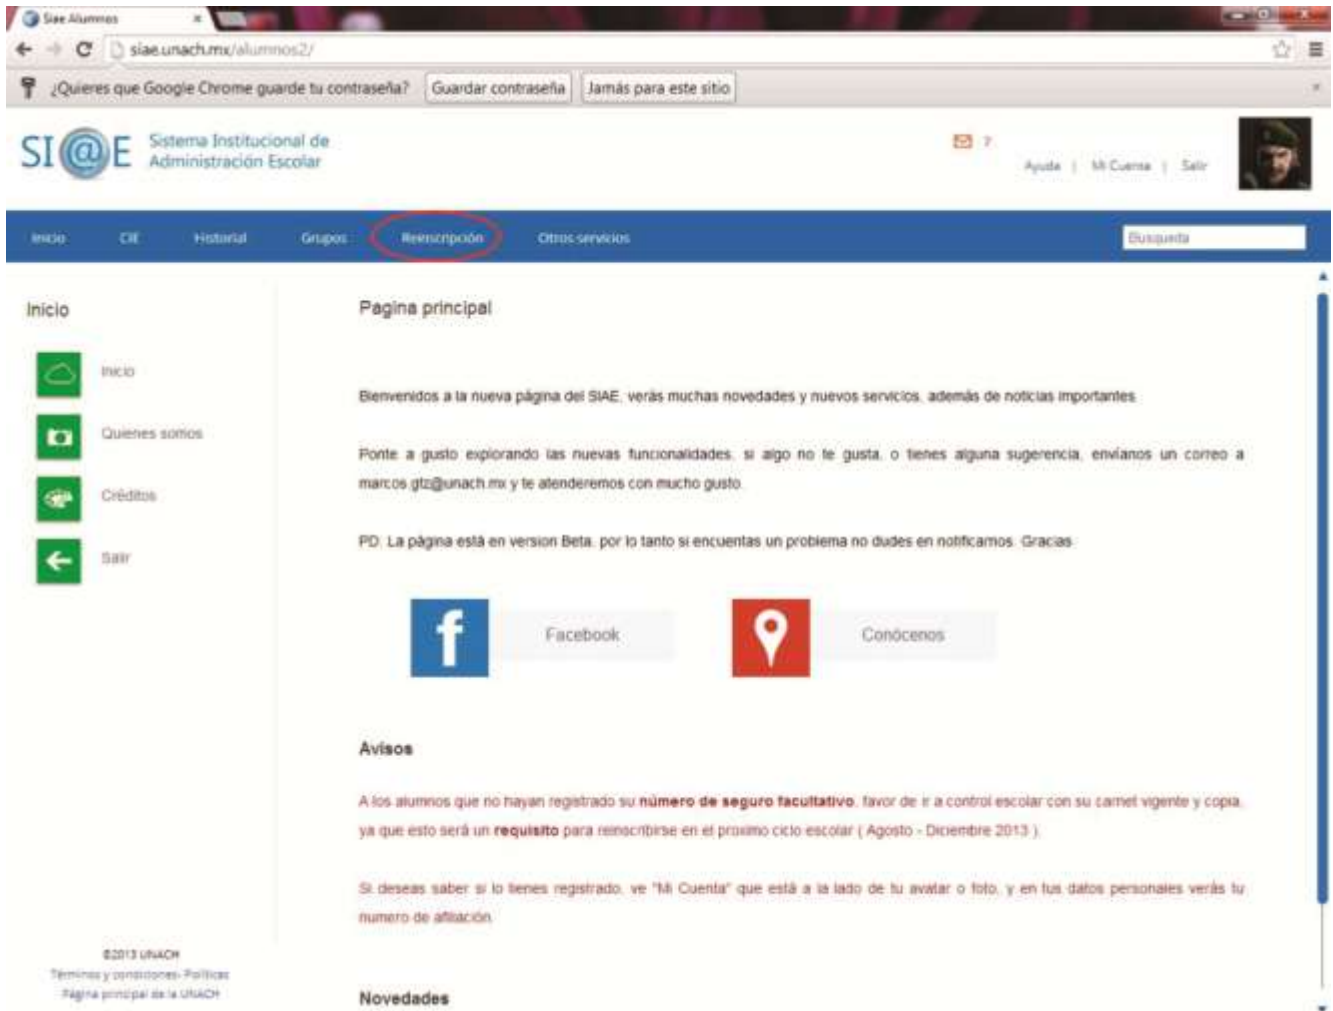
Siae Alumnos ×

siae.unach.mx/alumnos2/

¿Quieres que Google Chrome guarde tu contraseña? Guardar contraseña Jamás para este sitio

SI@E Sistema Institucional de Administración Escolar

7

Ayuda | Mi Cuenta | Salir

Inicio CIE Historial Grupos Reinscripción Otros servicios Busqueda

Inicio

Inicio

Quienes somos

Créditos

Salir

Pagina principal

Bienvenidos a la nueva página del SIAE, verás muchas novedades y nuevos servicios, además de noticias importantes.

Ponte a gusto explorando las nuevas funcionalidades, si algo no te gusta, o tienes alguna sugerencia, envíanos un correo a marcos.gtz@unach.mx y te atenderemos con mucho gusto.

PD: La página está en version Beta, por lo tanto si encuentas un problema no dudes en notificarnos. Gracias.

Facebook

Conócenos

Avisos

A los alumnos que no hayan registrado su **número de seguro facultativo**, favor de ir a control escolar con su carnet vigente y copia, ya que esto será un **requisito** para reinscribirse en el proximo ciclo escolar ( Agosto - Diciembre 2013 ).

Si deseas saber si lo tienes registrado, ve "Mi Cuenta" que está a la lado de tu avatar o foto, y en tus datos personales verás tu numero de afiliación.

©2013 UNACH
Términos y condiciones- Políticas
Página principal de la UNACH

Novedades